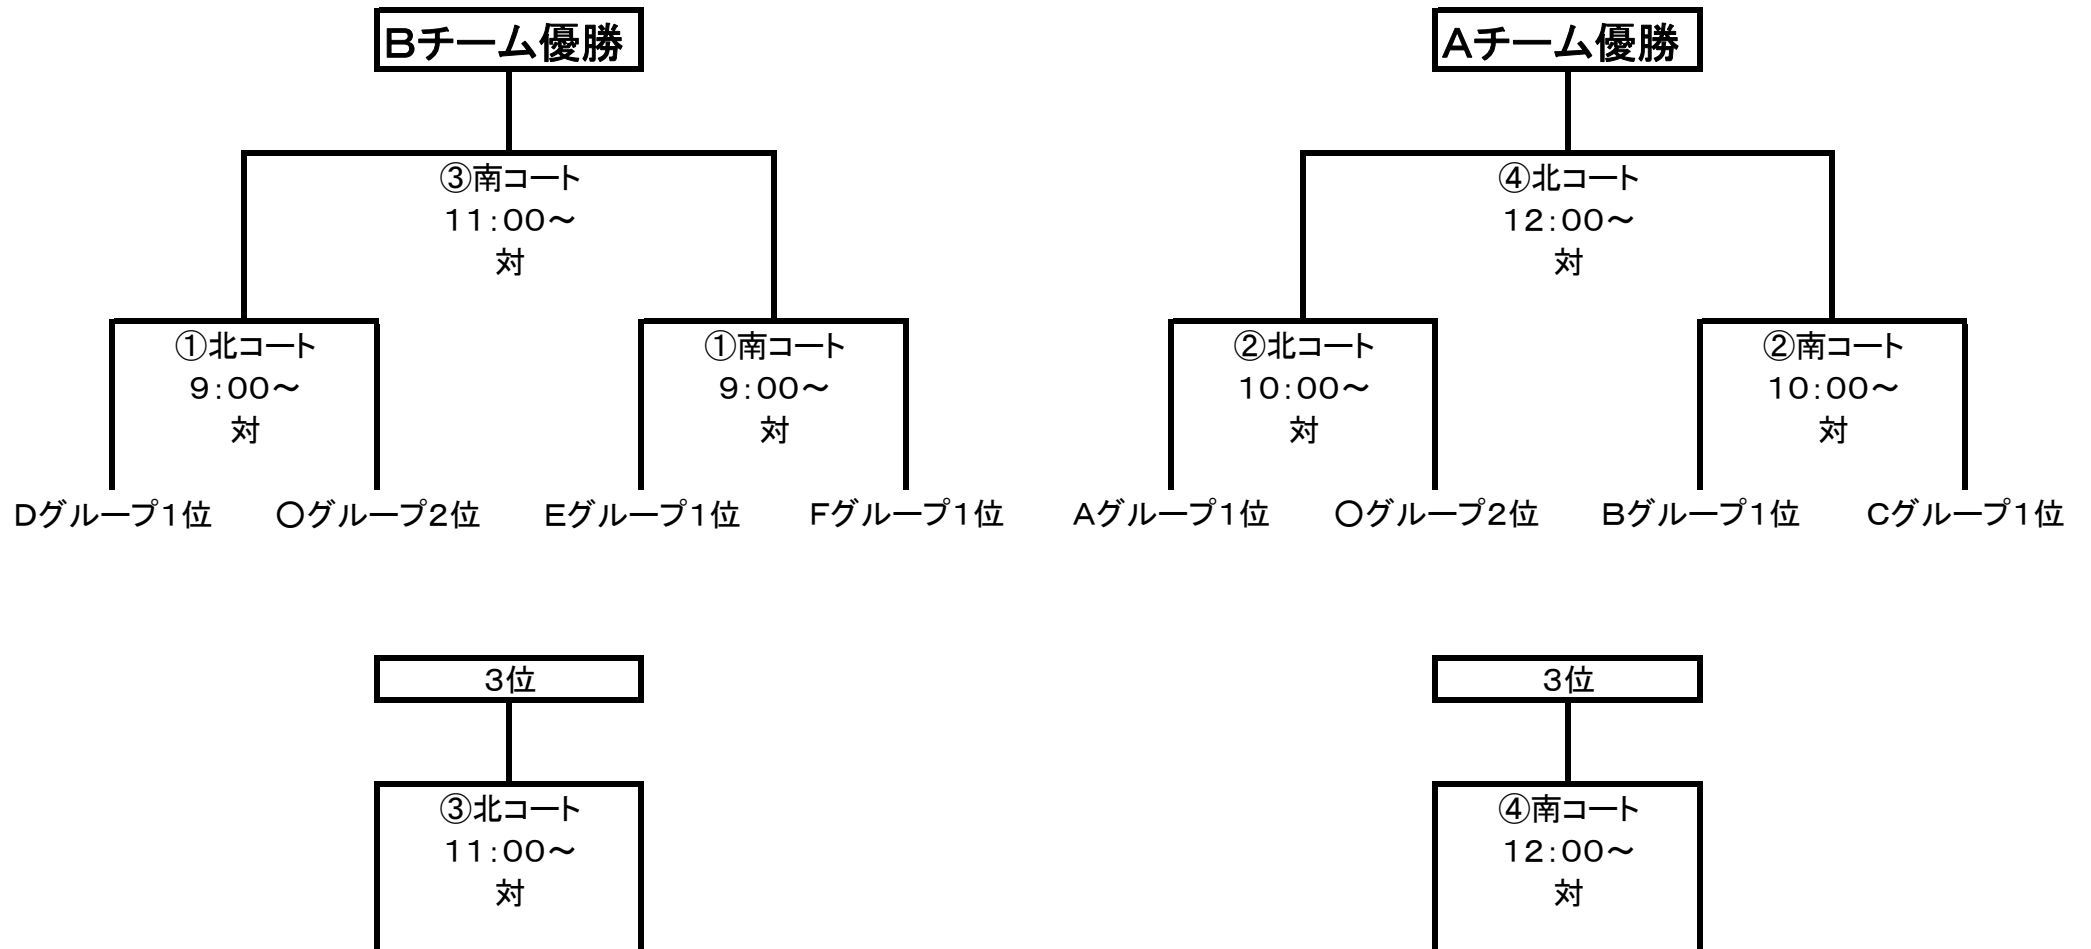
Bチーム優勝

③南コート
11:00～
対

①北コート
9:00～
対

①南コート
9:00～
対

Dグループ1位 ○グループ2位 Eグループ1位 Fグループ1位

Aチーム優勝

④北コート
12:00～
対

②北コート
10:00～
対

②南コート
10:00～
対

Aグループ1位 ○グループ2位 Bグループ1位 Cグループ1位

3位

③北コート
11:00～
対

3位

④南コート
12:00～
対